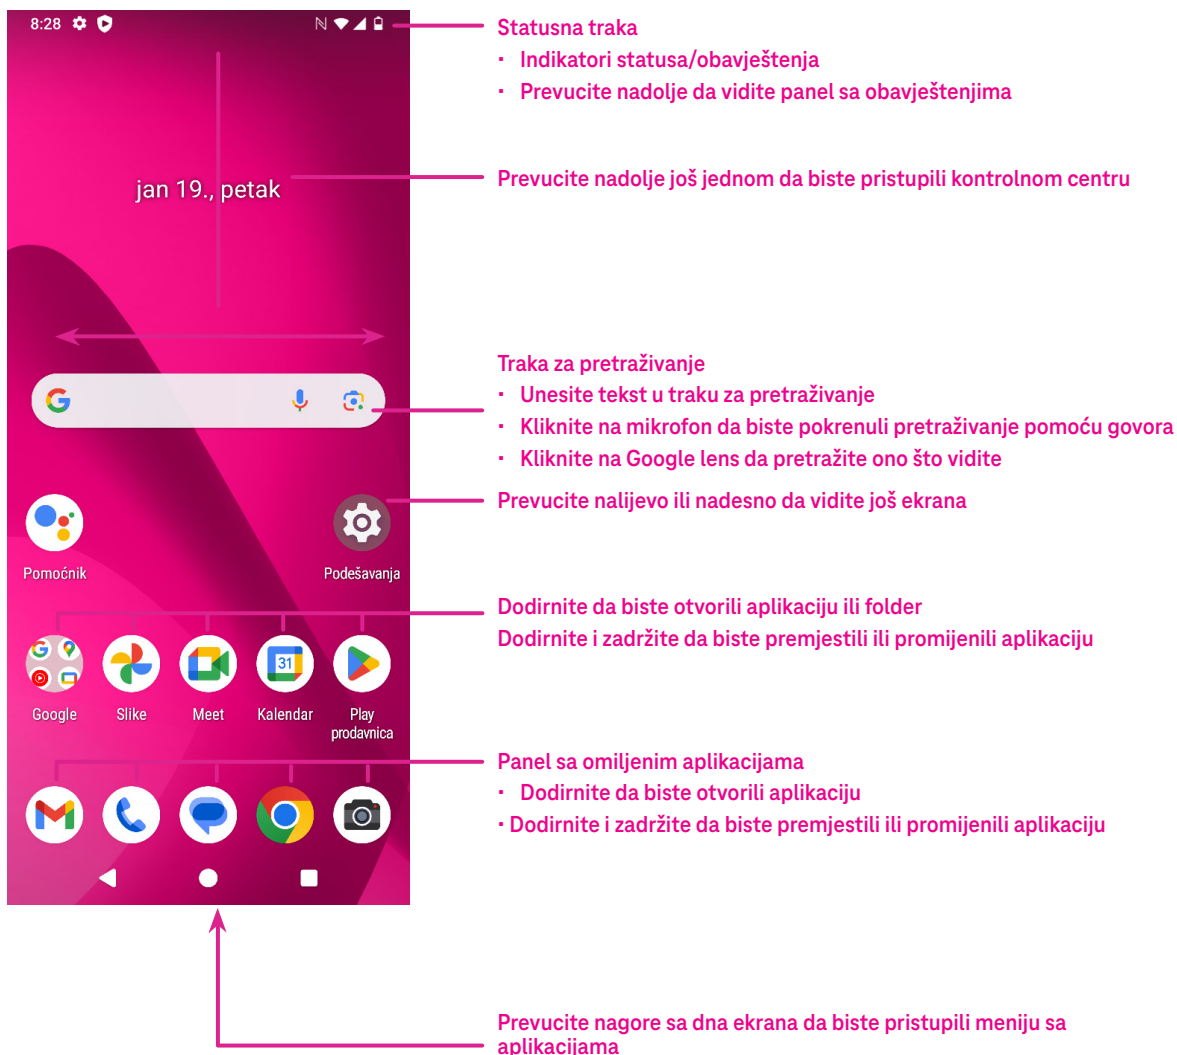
8:28

jan 19., petak

Pomoćnik

Podešavanja

Google

Slike

Meet

31

Kalendar

Play prodavnica

Statusna traka

· Indikatori statusa/obavještenja

· Prevucite nadolje da vidite panel sa obavještenjima

Prevucite nadolje još jednom da biste pristupili kontrolnom centru

Traka za pretraživanje

· Unesite tekst u traku za pretraživanje

· Kliknite na mikrofon da biste pokrenuli pretraživanje pomoću govora

· Kliknite na Google lens da pretražite ono što vidite

Prevucite nalijevo ili nadesno da vidite još ekrana

Dodirnite da biste otvorili aplikaciju ili folder

Dodirnite i zadržite da biste premjestili ili promijenili aplikaciju

Panel sa omiljenim aplikacijama

· Dodirnite da biste otvorili aplikaciju

· Dodirnite i zadržite da biste premjestili ili promijenili aplikaciju

Prevucite nagore sa dna ekrana da biste pristupili meniju sa aplikacijama